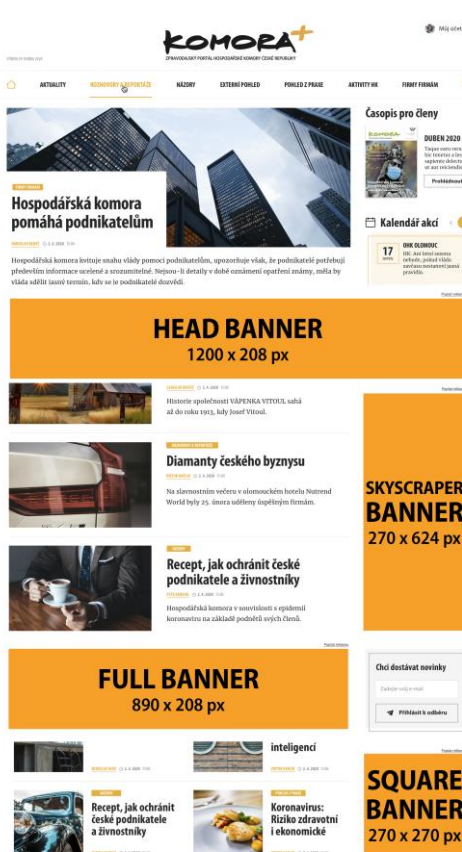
Hledej v celém webu

KOMORA+
ZPRAVODAJSKÝ PORTÁL HOSPODÁŘSKÉ KOMORY ČESKÉ REPUBLIKY

Můj účet

AKTUALITY ROZHOVORY A REPORTÁŽE NÁZORY EXTERNÍ POHLED POHLED Z PRAHY AKTIVITY HK FIRMY FIRMÁM

FIRMY FIRMÁM

Hospodářská komora pomáhá podnikatelům

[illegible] 2. 4. 2020

Hospodářská komora kvituje snahu vlády pomoci podnikatelům, upozorňuje však, že podnikatelé potřebují především informace ucelené a srozumitelné. Nejsou-li detaily v době oznámení opatření známy, měla by vláda sdělit jasný termín, kdy se je podnikatelé dozvědí.

Časopis pro členy

KOMORA+

DUBEN 2020

Tiaque num rerum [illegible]

Prohlédnout

Kalendář akcí

17 DUBEN

OHK OLOMOUC

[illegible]

HEAD BANNER
1200 x 208 px

Historie společnosti VÁPENKA VITOUL sahá až do roku 1903, kdy Josef Vitoul.

ROZHOVORY A REPORTÁŽE

Diamanty českého byznysu

Na slavnostním večeru v olomouckém hotelu Nutrend World bylo 25. února uděleny úspěšným firmám.

SKYSCRAPER BANNER
270 x 624 px

NÁZORY

Recept, jak ochránit české podnikatele a živnostníky

Hospodářská komora v souvislosti s epidemií koronaviru na základě podnětů svých členů.

FULL BANNER
890 x 208 px

Chci dostávat novinky

Zadejte svůj e-mail

Přihlásit k odběru

inteligencí

SQUARE BANNER
270 x 270 px

NÁZORY

Recept, jak ochránit české podnikatele a živnostníky

FIRMY FIRMÁM

Koronavirus: Riziko zdravotní i ekonomické